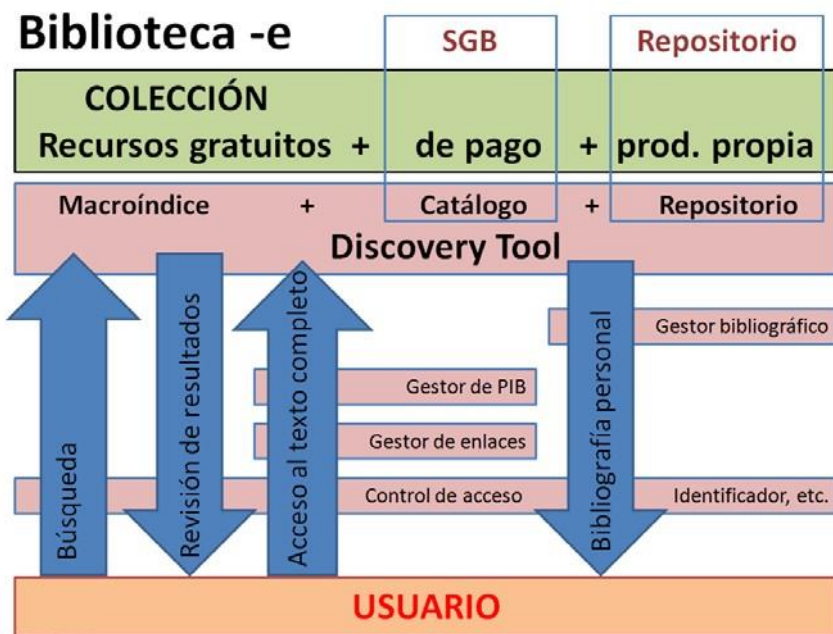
Biblioteca -e

SGB

Repositorio

COLECCIÓN
Recursos gratuitos + de pago + prod. propia

Macroíndice + Catálogo + Repositorio
Discovery Tool

Gestor bibliográfico

Gestor de PIB

Gestor de enlaces

Control de acceso

Identificador, etc.

Búsqueda

Revisión de resultados

Acceso al texto completo

Bibliografía personal

USUARIO